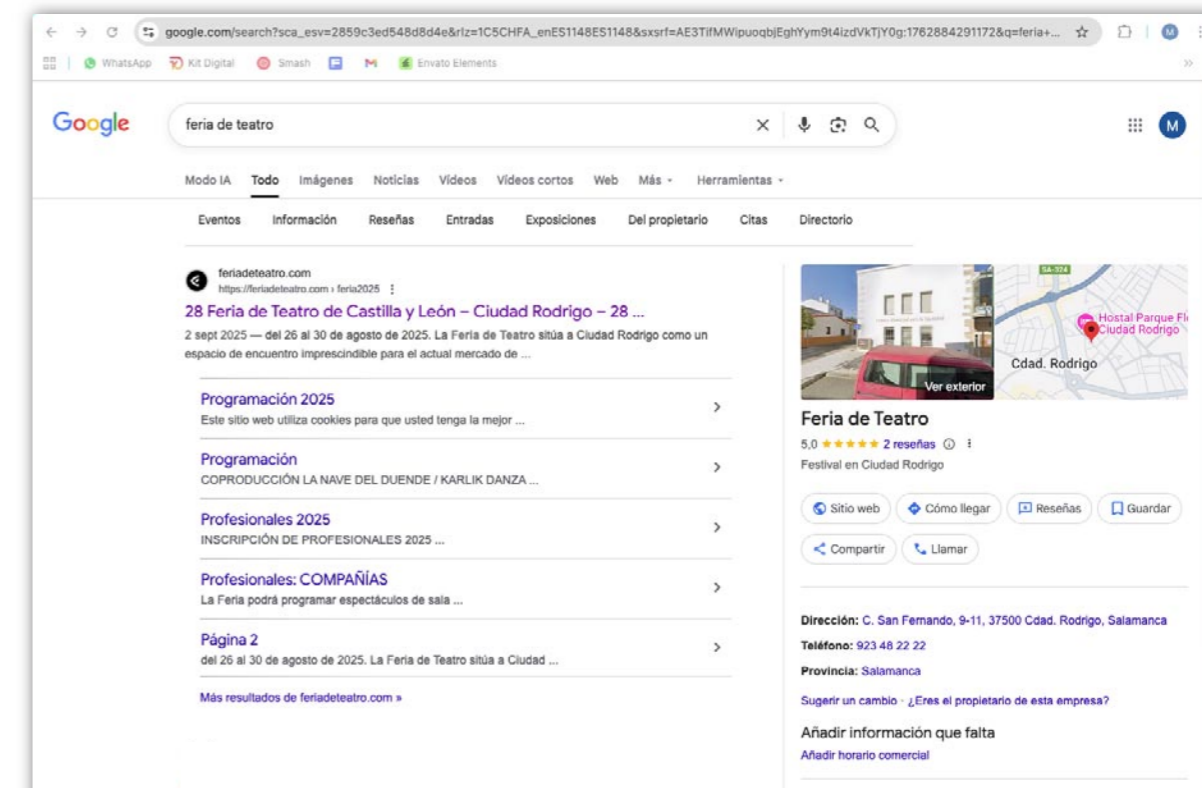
google.com/search?sca_esv=2859c3ed548d8d4e&rlz=1C5CHFA_enES1148ES1148&sxsrf=AE3TifMWipuoqbjEghYym9t4izdVkTjY0g:1762884291172&q=feria+...

WhatsApp Kit Digital Smash M Envato Elements

Google

feria de teatro

Modo IA Todo Imágenes Noticias Vídeos Vídeos cortos Web Más Herramientas

Eventos Información Reseñas Entradas Exposiciones Del propietario Citas Directorio

feriadeteatro.com
https://feriadeteatro.com › feria2025

28 Feria de Teatro de Castilla y León – Ciudad Rodrigo – 28 ...

2 sept 2025 — del 26 al 30 de agosto de 2025. La Feria de Teatro sitúa a Ciudad Rodrigo como un espacio de encuentro imprescindible para el actual mercado de ...

Programación 2025
Este sitio web utiliza cookies para que usted tenga la mejor ...

Programación
COPRODUCCIÓN LA NAVE DEL DUENDE / KARLIK DANZA ...

Profesionales 2025
INSCRIPCIÓN DE PROFESIONALES 2025 ...

Profesionales: COMPAÑÍAS
La Feria podrá programar espectáculos de sala ...

Página 2
del 26 al 30 de agosto de 2025. La Feria de Teatro sitúa a Ciudad ...

Más resultados de feriadeteatro.com »

Ver exterior

SA-324

Hostal Parque Fl
Ciudad Rodrigo

Cdad. Rodrigo

Feria de Teatro

5,0 ★★★★★ 2 reseñas

Festival en Ciudad Rodrigo

Sitio web Cómo llegar Reseñas Guardar

Compartir Llamar

Dirección: C. San Fernando, 9-11, 37500 Cdad. Rodrigo, Salamanca

Teléfono: 923 48 22 22

Provincia: Salamanca

Sugerir un cambio · ¿Eres el propietario de esta empresa?

Añadir información que falta

Añadir horario comercial